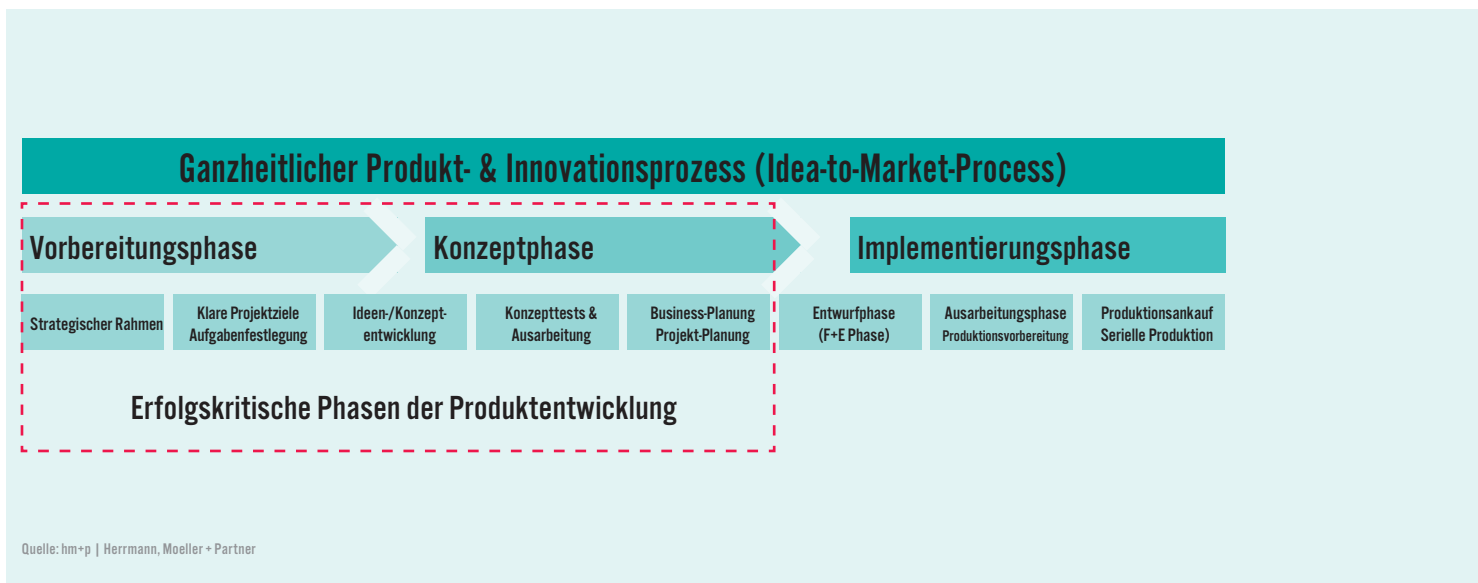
Ganzheitlicher Produkt- & Innovationsprozess (Idea-to-Market-Process)

Vorbereitungsphase

Konzeptphase

Implementierungsphase

Strategischer Rahmen

Klare Projektziele Aufgabenfestlegung

Ideen-/Konzeptentwicklung

Konzepttests & Ausarbeitung

Business-Planung Projekt-Planung

Entwurfphase (F+E Phase)

Ausarbeitungsphase Produktionsvorbereitung

Produktionsankauf Serielle Produktion

Erfolgskritische Phasen der Produktentwicklung

Quelle: hm+p | Herrmann, Moeller + Partner